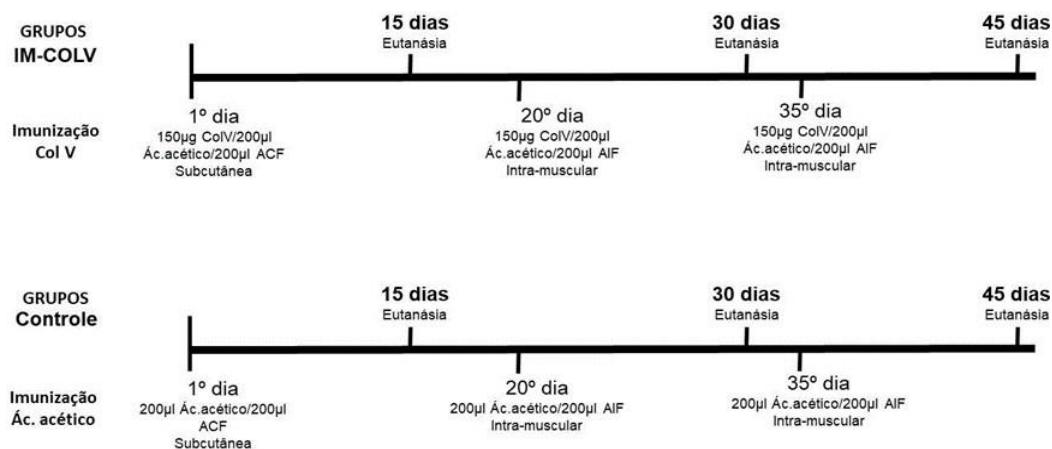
GRUPOS
IM-COLV

15 dias
Eutanásia

30 dias
Eutanásia

45 dias
Eutanásia

Imunização
Col V

1º dia
150µg ColV/200µl
Ác.acético/200µl ACF
Subcutânea

20º dia
150µg ColV/200µl
Ác.acético/200µl AIF
Intra-muscular

35º dia
150µg ColV/200µl
Ác.acético/200µl AIF
Intra-muscular

GRUPOS
Controle

15 dias
Eutanásia

30 dias
Eutanásia

45 dias
Eutanásia

Imunização
Ác. acético

1º dia
200µl Ác.acético/200µl
ACF
Subcutânea

20º dia
200µl Ác.acético/200µl AIF
Intra-muscular

35º dia
200µl Ác.acético/200µl AIF
Intra-muscular